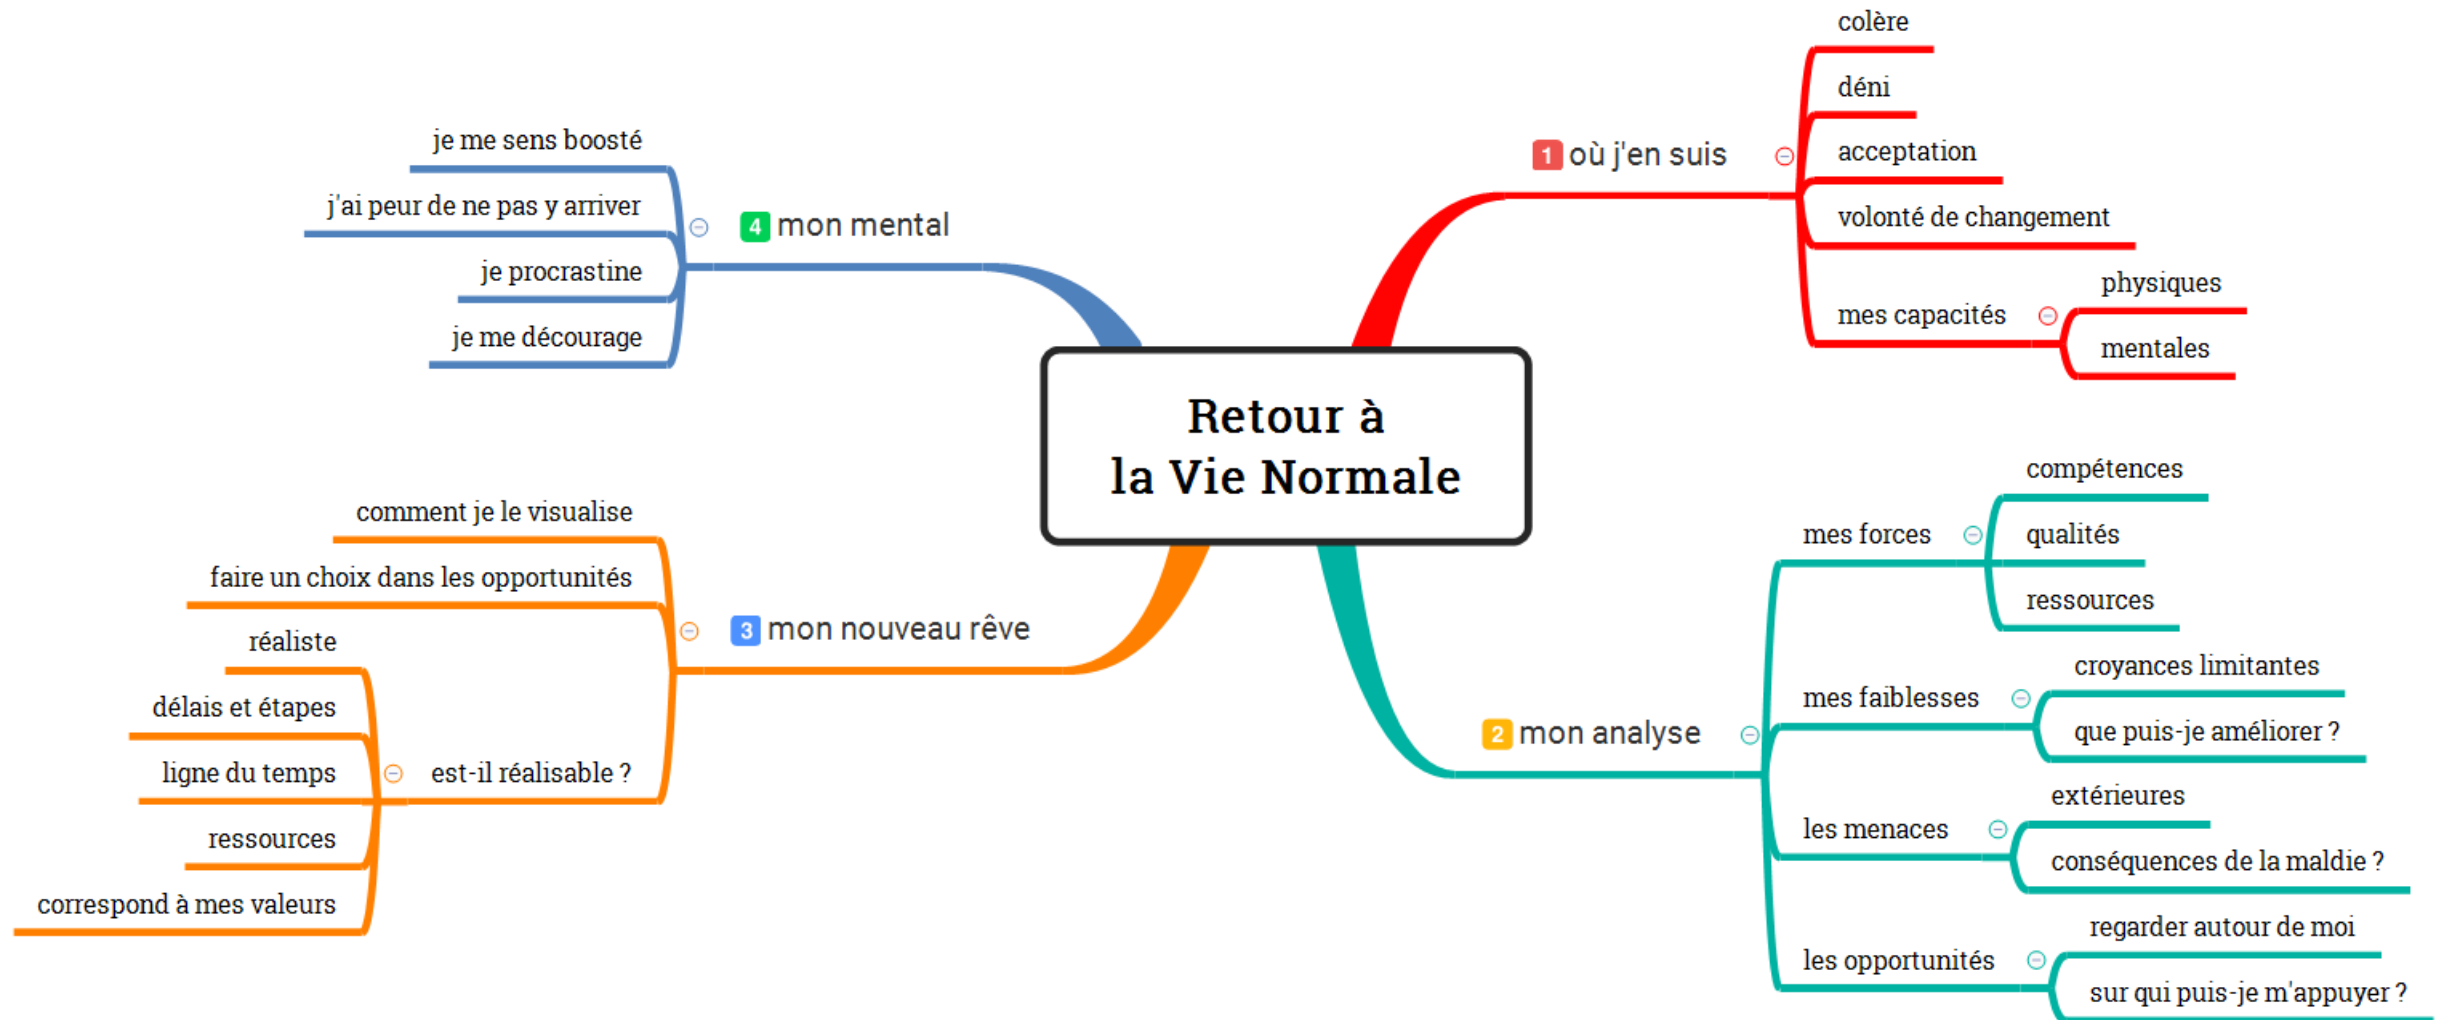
Retour à
la Vie Normale

1 où j'en suis
colère
déni
acceptation
volonté de changement
mes capacités
physiques
mentales

2 mon analyse
mes forces
compétences
qualités
ressources
mes faiblesses
croyances limitantes
que puis-je améliorer ?
les menaces
extérieures
conséquences de la maldie ?
les opportunités
regarder autour de moi
sur qui puis-je m'appuyer ?

3 mon nouveau rêve
comment je le visualise
faire un choix dans les opportunités
est-il réalisable ?
réaliste
délais et étapes
ligne du temps
ressources
correspond à mes valeurs

4 mon mental
je me sens boosté
j'ai peur de ne pas y arriver
je procrastine
je me décourage